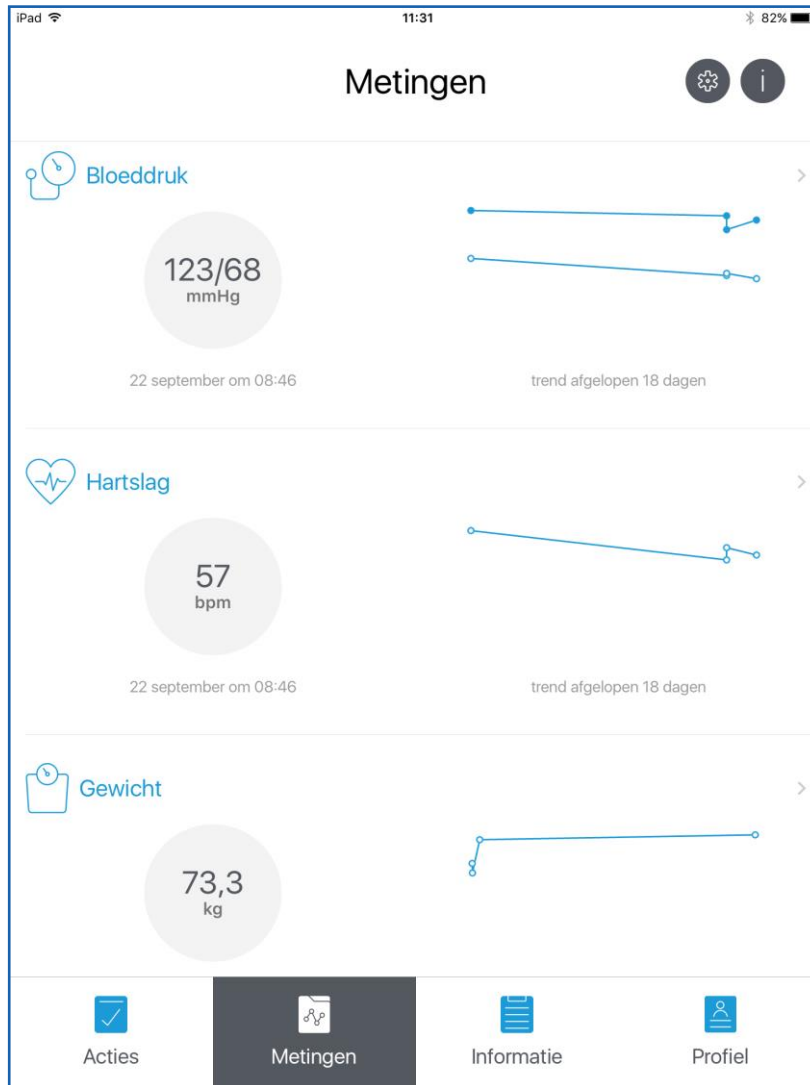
iPad 11:31 82%

Metingen

i

Bloeddruk

123/68
mmHg

22 september om 08:46

trend afgelopen 18 dagen

Hartslag

57
bpm

22 september om 08:46

trend afgelopen 18 dagen

Gewicht

73,3
kg

Acties

Metingen

Informatie

Profiel